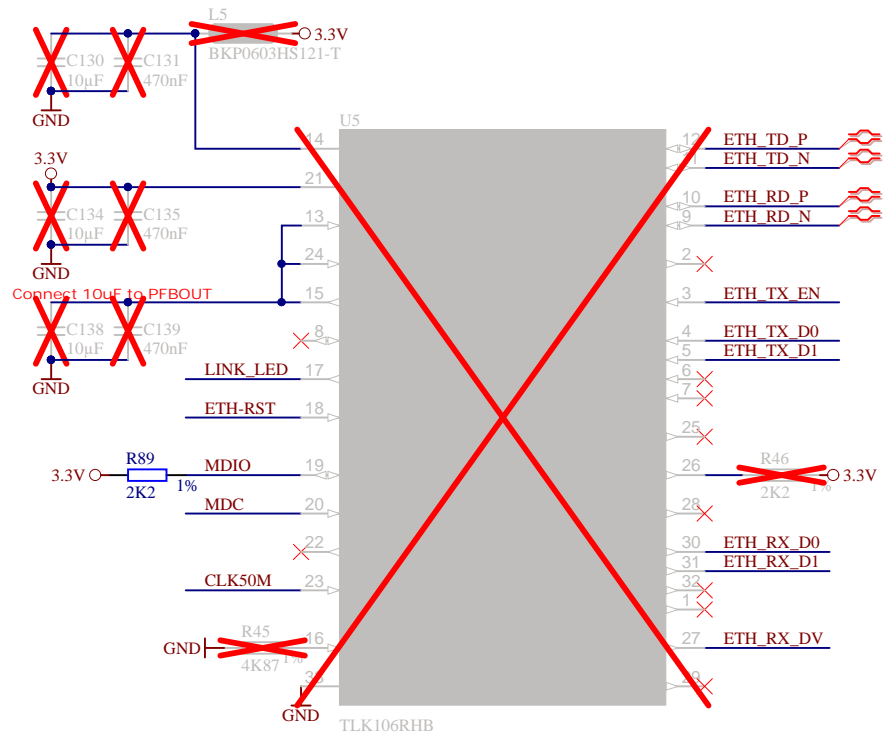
L5
3.3V
BKP0603HS121-T
C130
10uF
C131
470nF
GND
U5
14
12
ETH_TD_P
11
ETH_TD_N
3.3V
21
C134
10uF
C135
470nF
10
ETH_RD_P
9
ETH_RD_N
13
GND
24
2
Connect 10uF to PFBOUT
15
3
ETH_TX_EN
C138
10uF
C139
470nF
8
4
ETH_TX_D0
5
ETH_TX_D1
GND
LINK_LED
17
6
7
ETH-RST
18
25
R89
MDIO
19
26
R46
3.3V
3.3V
2K2
1%
2K2
1%
MDC
20
28
22
30
ETH_RX_D0
31
ETH_RX_D1
CLK50M
23
32
1
R45
GND
16
27
ETH_RX_DV
4K87
1%
3
29
GND
TLK106RHB